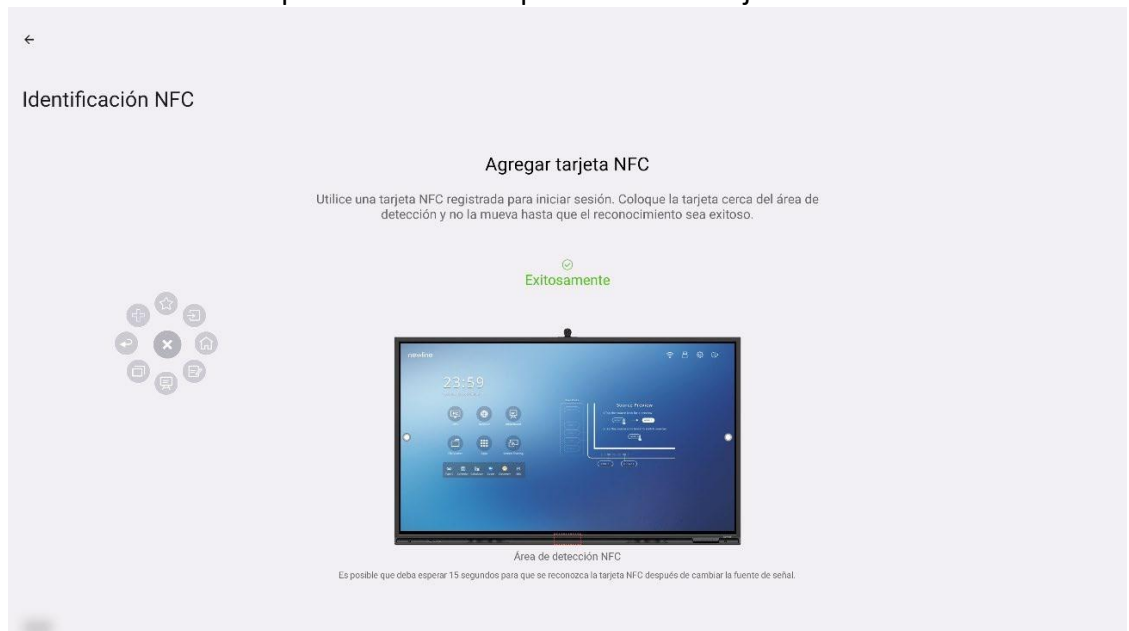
←

Identificación NFC

Agregar tarjeta NFC

Utilice una tarjeta NFC registrada para iniciar sesión. Coloque la tarjeta cerca del área de detección y no la mueva hasta que el reconocimiento sea exitoso.

Exitosamente

newline

23:59

Área de detección NFC

Es posible que deba esperar 15 segundos para que se reconozca la tarjeta NFC después de cambiar la fuente de señal.